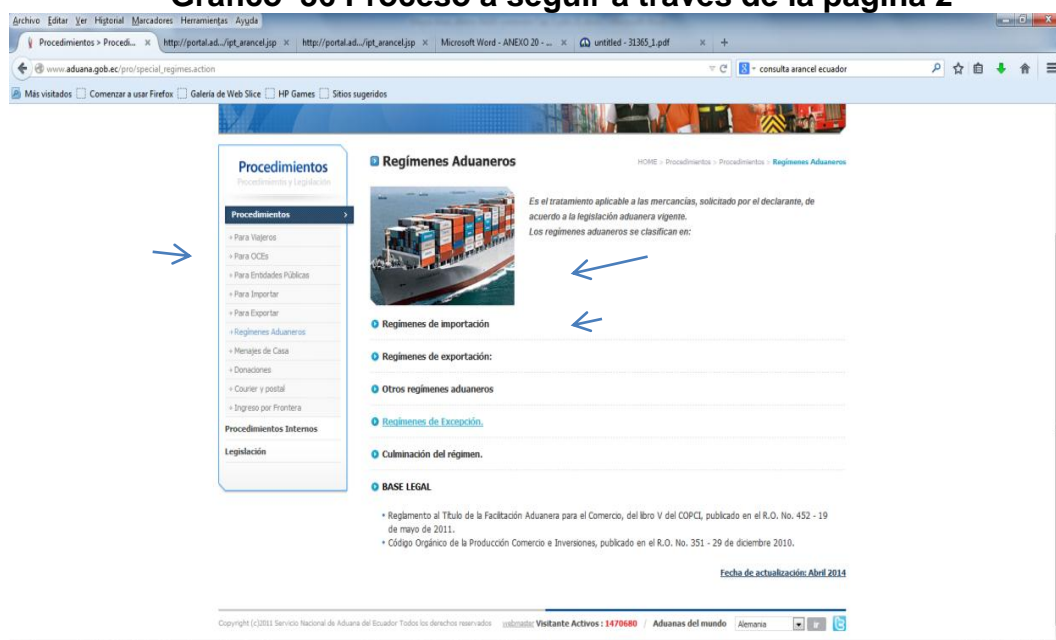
Gráfico 60 Proceso a seguir a través de la página 2

Archivo Editar Ver Historial Marcadores Herramientas Ayuda

Procedimientos > Procedi... × http://portal.ad.../ipt_arancel.jsp × http://portal.ad.../ipt_arancel.jsp × Microsoft Word - ANEXO 20 - ... × untitled - 31365_1.pdf × +

www.aduana.gob.ec/pro/special_regimes.action

consulta arancel ecuador

Más visitados Comenzar a usar Firefox Galería de Web Slice HP Games Sitios sugeridos

Procedimientos
Procedimientos y Legislación

Procedimientos
» Para Viajeros
» Para OCEs
» Para Entidades Públicas
» Para Importar
» Para Exportar
» Regímenes Aduaneros
» Menajes de Casa
» Donaciones
» Courier y postal
» Ingreso por Frontera
Procedimientos Internos
Legislación

Regímenes Aduaneros

HOME > Procedimientos > Procedimientos > Regímenes Aduaneros

Es el tratamiento aplicable a las mercancías, solicitado por el declarante, de acuerdo a la legislación aduanera vigente.
Los regímenes aduaneros se clasifican en:

Regímenes de importación
Regímenes de exportación:
Otros regímenes aduaneros
Regímenes de Excepción.
Culminación del régimen.
BASE LEGAL

• Reglamento al Título de la Facilitación Aduanera para el Comercio, del libro V del COPCI, publicado en el R.O. No. 452 - 19 de mayo de 2011.
• Código Orgánico de la Producción Comercio e Inversiones, publicado en el R.O. No. 351 - 29 de diciembre 2010.

Fecha de actualización: Abril 2014

Copyright (c)2011 Servicio Nacional de Aduana del Ecuador Todos los derechos reservados webmaster Visitante Activos : 1470680 Aduanas del mundo Alemania